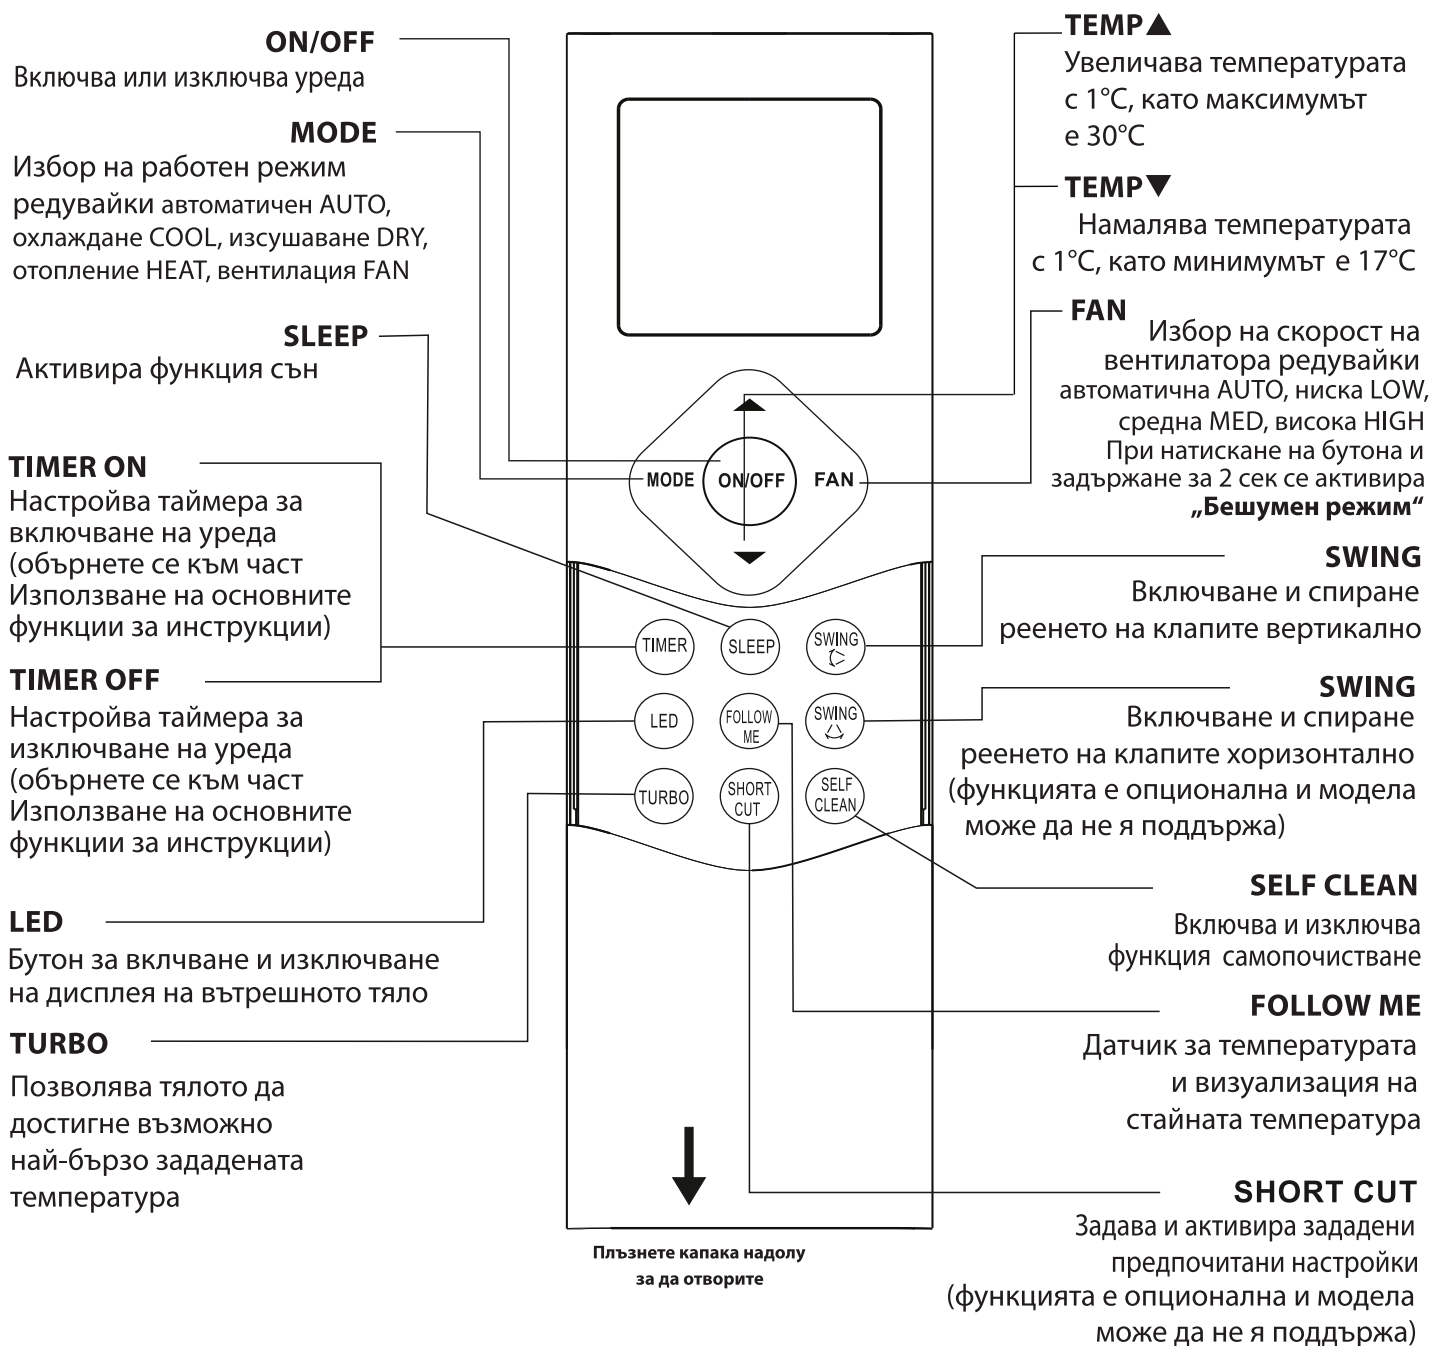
ON/OFF
Включва или изключва уреда

MODE
Избор на работен режим редувайки автоматичен AUTO, охлаждане COOL, изсушаване DRY, отопление HEAT, вентилация FAN

SLEEP
Активира функция сън

TIMER ON
Настройва таймера за включване на уреда (обърнете се към част Използване на основните функции за инструкции)

TIMER OFF
Настройва таймера за изключване на уреда (обърнете се към част Използване на основните функции за инструкции)

LED
Бутон за вклчване и изключване на дисплея на вътрешното тяло

TURBO
Позволява тялото да достигне възможно най-бързо зададената температура

TEMP▲
Увеличава температурата с 1°C, като максимумът е 30°C

TEMP▼
Намалява температурата с 1°C, като минимумът е 17°C

FAN
Избор на скорост на вентилатора редувайки автоматична AUTO, ниска LOW, средна MED, висока HIGH
При натискане на бутона и задържане за 2 сек се активира „Бешумен режим"

SWING
Включване и спиране реенето на клапите вертикално

SWING
Включване и спиране реенето на клапите хоризонтално (функцията е опционална и модела може да не я поддържа)

SELF CLEAN
Включва и изключва функция самопочистване

FOLLOW ME
Датчик за температурата и визуализация на стайната температура

SHORT CUT
Задава и активира зададени предпочитани настройки (функцията е опционална и модела може да не я поддържа)

MODE
ON/OFF
FAN
TIMER
SLEEP
SWING
LED
FOLLOW ME
SWING
TURBO
SHORT CUT
SELF CLEAN

Плъзнете капака надолу за да отворите